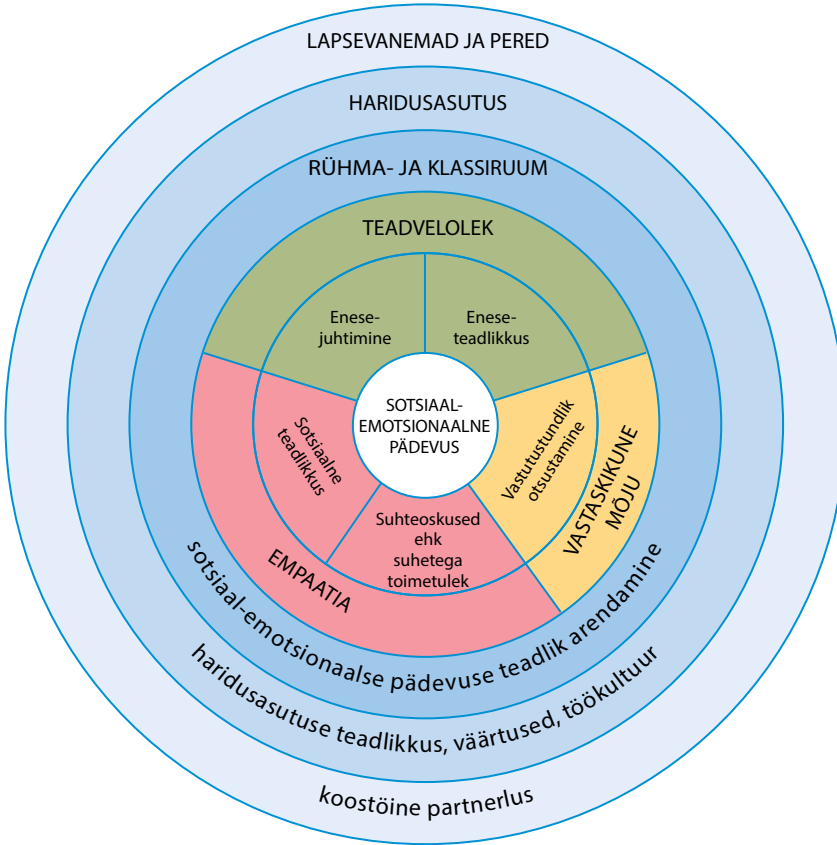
LAPSEVANEMAD JA PERED

HARIDUSASUTUS

RÜHMA- JA KLASSIRUUM

TEADVELOLEK

Enesejuhtimine

Eneseteadlikkus

SOTSIAAL-EMOTSIONAALNE PÄDEVUS

Sotsiaalne teadlikkus

Vastutustundlik otsustamine

Suhteoskused ehk suhetega toimetulek

EMPAATIA

VASTASTIKUNE MÕJU

sotsiaal-emotsionaalse pädevuse teadlik arendamine

haridusasutuse teadlikkus, väärtused, töökultuur

koostöine partnerlus